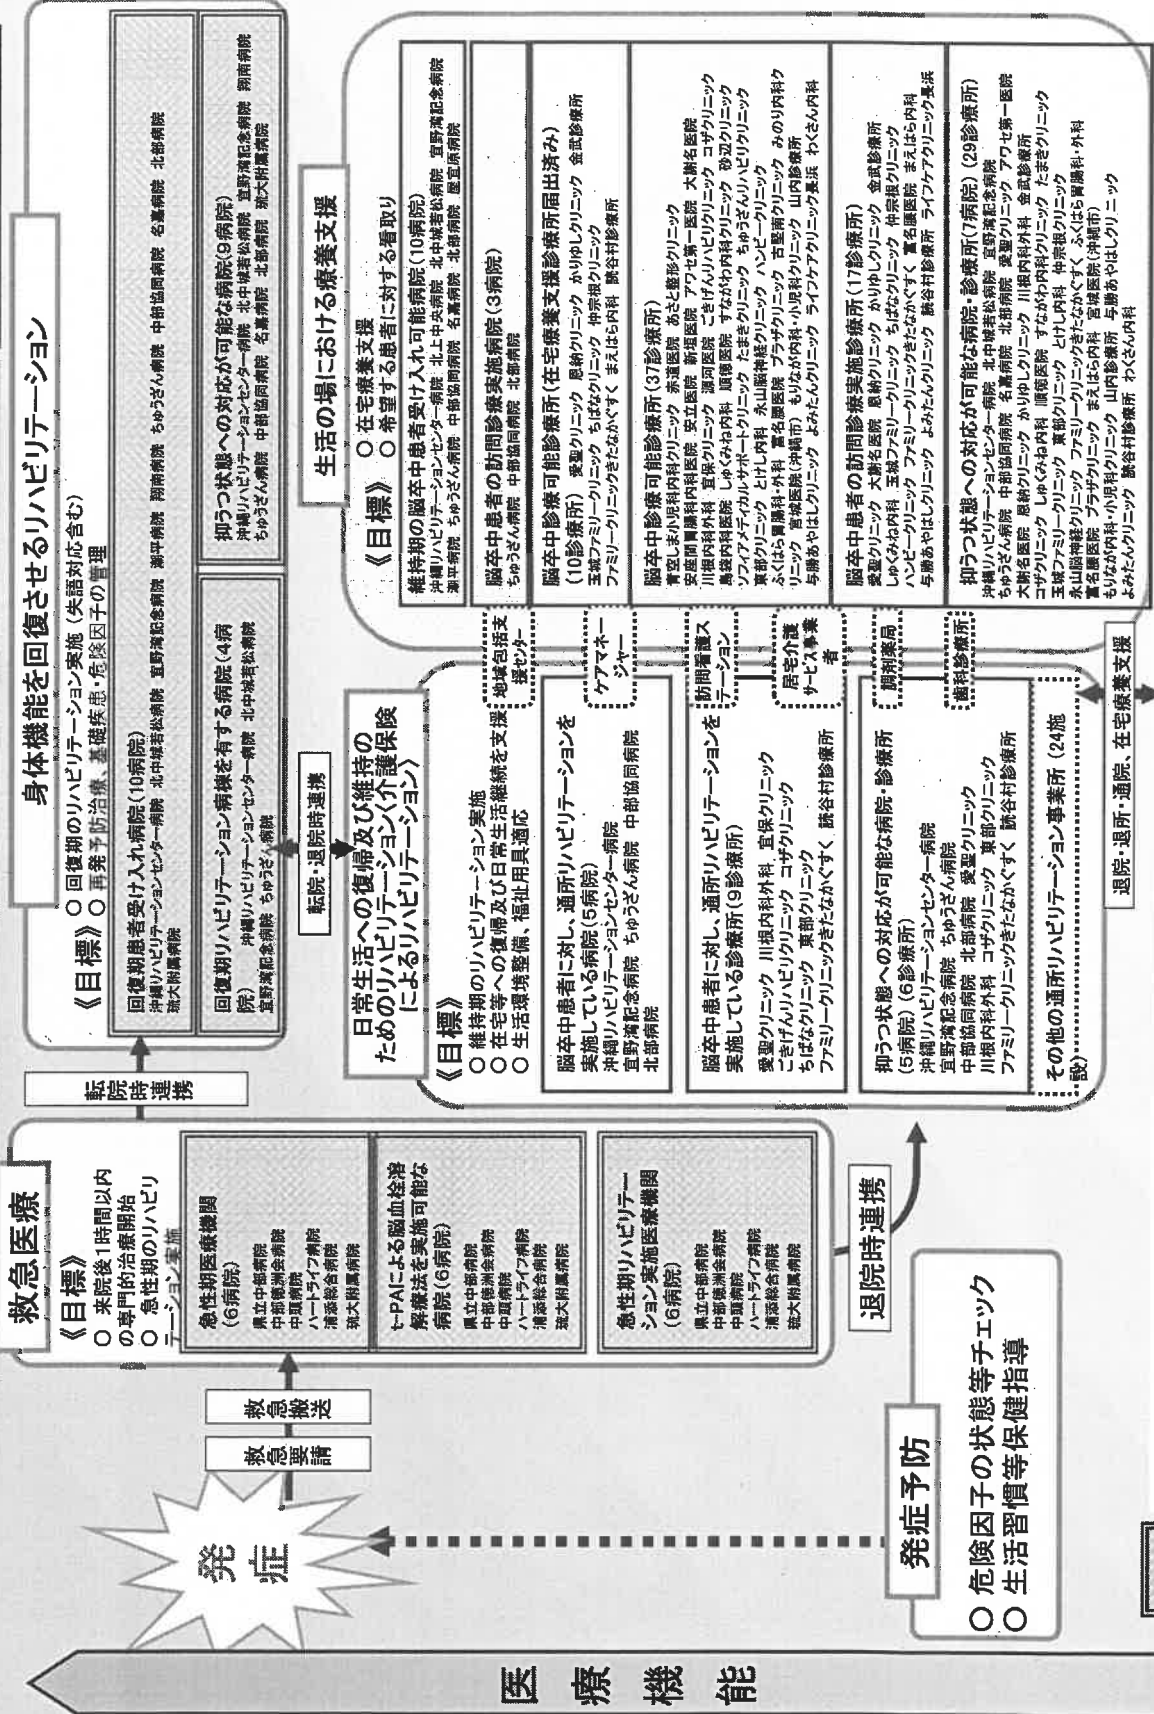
医療機能

発症

救急要請

救急搬送

救急医療

《目標》
○ 来院後1時間以内の専門的治療開始
○ 急性期のリハビリテーション実施

急性期医療機関（6病院）
県立中部病院
中部徳洲会病院
中頭病院
ハートライフ病院
浦添総合病院
琉大附属病院

t-PAによる脳血栓溶解療法を実施可能な病院（6病院）
県立中部病院
中部徳洲会病院
中頭病院
ハートライフ病院
浦添総合病院
琉大附属病院

急性期リハビリテーション実施医療機関（6病院）
県立中部病院
中部徳洲会病院
中頭病院
ハートライフ病院
浦添総合病院
琉大附属病院

転院時連携

身体機能を回復させるリハビリテーション

《目標》
○ 回復期のリハビリテーション実施（失語対応含む）
○ 再発予防治療、基礎疾患・危険因子の管理

回復期患者受け入れ病院（10病院）
沖縄リハビリテーションセンター病院　北中城若松病院　宜野湾記念病院　瀬平病院　翔南病院　ちゅうざん病院　中部協同病院　名嘉病院　北部病院　琉大附属病院

抑うつ状態への対応が可能な病院（9病院）
沖縄リハビリテーションセンター病院　北中城若松病院　宜野湾記念病院　翔南病院　ちゅうざん病院　中部協同病院　名嘉病院　北部病院　琉大附属病院

回復期リハビリテーション病棟を有する病院（4病院）
沖縄リハビリテーションセンター病院　北中城若松病院　宜野湾記念病院　ちゅうざん病院

転院・退院時連携

日常生活への復帰及び維持のためのリハビリテーション（介護保険によるリハビリテーション）

《目標》
○ 維持期のリハビリテーション実施
○ 在宅等への復帰及び日常生活継続を支援
○ 生活環境整備、福祉用具適応

脳卒中患者に対し、通所リハビリテーションを実施している病院（5病院）
沖縄リハビリテーションセンター病院
宜野湾記念病院　ちゅうざん病院　中部協同病院
北部病院

脳卒中患者に対し、通所リハビリテーションを実施している診療所（9診療所）
愛聖クリニック　川根内科外科　宜保クリニック
こざげんりハビリクリニック　コザクリニック
ちばなクリニック　東部クリニック
ファミリークリニックきたなかぐすく　読谷村診療所

抑うつ状態への対応が可能な病院・診療所
(5病院)（6診療所）
沖縄リハビリテーションセンター病院
宜野湾記念病院　ちゅうざん病院
中部協同病院　北部病院　愛聖クリニック
川根内科外科　コザクリニック　東部クリニック
ファミリークリニックきたなかぐすく　読谷村診療所

その他の通所リハビリテーション事業所（24施設）

地域包括支援センター

ケアマネージャー

訪問看護ステーション

居宅介護サービス事業者

調剤薬局

歯科診療所

生活の場における療養支援

《目標》
○ 在宅療養支援
○ 希望する患者に対する看取り

維持期の脳卒中患者受け入れ可能病院（10病院）
沖縄リハビリテーションセンター病院　北上中央病院　北中城若松病院　宜野湾記念病院
瀬平病院　ちゅうざん病院　中部協同病院　名嘉病院　北部病院　屋宜原病院

脳卒中患者の訪問診療実施病院（3病院）
ちゅうざん病院　中部協同病院　北部病院

脳卒中診療可能診療所（在宅療養支援診療所届出済み）
（10診療所）　愛聖クリニック　恩納クリニック　かりゆしクリニック　金武診療所
玉城ファミリークリニック　ちばなクリニック　仲宗根クリニック
ファミリークリニックきたなかぐすく　まえはら内科　読谷村診療所

脳卒中診療可能診療所（37診療所）
青空しま小児科内科クリニック　赤道医院　あさと整形クリニック
安座間胃腸科内科医院　安立医院　新垣医院　アワセ第一医院　大謝名医院
川根内科外科　宜保クリニック　湧司医院　こざげんりハビリクリニック　コザクリニック
島袋内科医院　しゅくみね内科　順徳医院　すながわ内科クリニック　砂辺クリニック
ソフィアメディカルサポートクリニック　たまきクリニック　ちゅうざんりハビリクリニック
知花クリニック　とけし内科　永山脳神経クリニック　ハンビークリニック
ふくはら胃腸科・外科　富名腰医院　プラザクリニック　みのり内科クリニック　宮城医院（沖縄市）　もりなが内科・小児科クリニック　山内診療所
与勝あやはしクリニック　よみたんクリニック　ライフケアクリニック嘉浜　わくさん内科

脳卒中患者の訪問診療実施診療所（17診療所）
愛聖クリニック　大謝名医院　恩納クリニック　かりゆしクリニック　金武診療所
しゅくみね内科　玉城ファミリークリニック　ちばなクリニック　仲宗根クリニック
ハンビークリニック　ファミリークリニックきたなかぐすく　富名腰医院　まえはら内科
与勝あやはしクリニック　よみたんクリニック　読谷村診療所　ライフケアクリニック嘉浜

抑うつ状態への対応が可能な病院・診療所（7病院）（29診療所）
沖縄リハビリテーションセンター病院　北中城若松病院　宜野湾記念病院
ちゅうざん病院　中部協同病院　名嘉病院　北部病院　愛聖クリニック　アワセ第一医院
大謝名医院　恩納クリニック　かりゆしクリニック　川根内科外科　金武診療所
コザクリニック　しゅくみね内科　順徳医院　すながわ内科クリニック　たまきクリニック
玉城ファミリークリニック　東部クリニック　とけし内科　仲宗根クリニック
永山脳神経クリニック　ファミリークリニックきたなかぐすく　ふくはら胃腸科・外科
富名腰医院　プラザクリニック　まえはら内科　宮城医院（沖縄市）
もりなが内科・小児科クリニック　山内診療所　与勝あやはしクリニック
よみたんクリニック　読谷村診療所　わくさん内科

退院時連携

退院・退所・通院、在宅療養支援

発症予防

○ 危険因子の状態等チェック
○ 生活習慣等保健指導